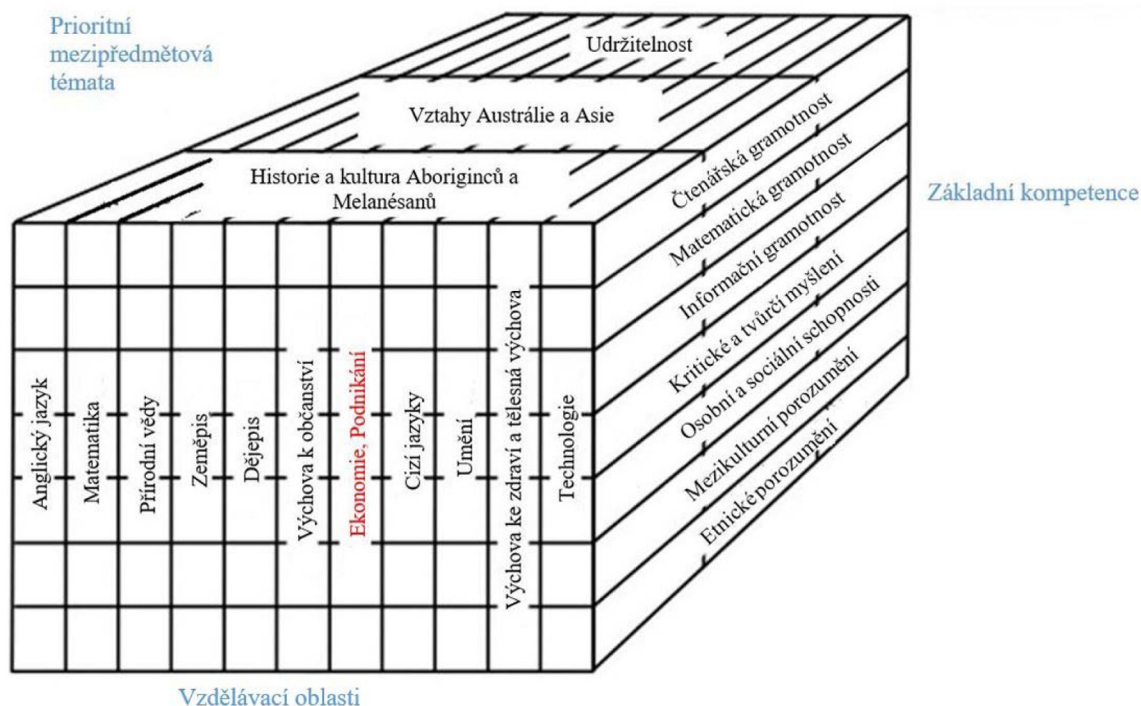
Prioritní mezipředmětová témata

Udržitelnost

Vztahy Austrálie a Asie

Historie a kultura Aboriginců a Melanésanů

Základní kompetence

Čtenářská gramotnost
Matematická gramotnost
Informační gramotnost
Kritické a tvůrčí myšlení
Osobní a sociální schopnosti
Mezikulturní porozumění
Etické porozumění

Anglický jazyk
Matematika
Přírodní vědy
Zeměpis
Dějepis
Výchova k občanství
Ekonomie, Podnikání
Cizí jazyky
Umění
Výchova ke zdraví a tělesná výchova
Technologie

Vzdělávací oblasti